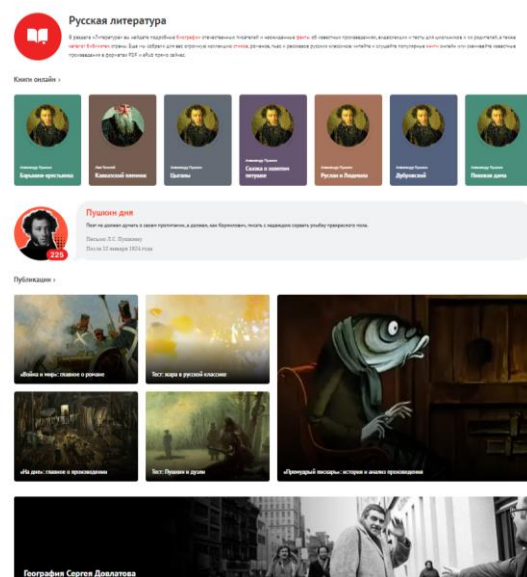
Русская литература

В разделе «Литература» вы найдете подробные биографии отечественных писателей и неожиданные факты об известных произведениях, видеолекции и тесты для школьников и по родителей, а также каталог библиотек страны. Еще мы собрали для вас огромную коллекцию стихов, романов, пьес и рассказов русских классиков онлайн и слушайте популярные книги онлайн или скачивайте известные произведения в форматах PDF и ePub прямо сейчас.

Книги онлайн ›

Александр Пушкин
Барышня-крестьянка

Лев Толстой
Кавказский пленник

Александр Пушкин
Цыганы

Александр Пушкин
Сказка о золотом петушке

Александр Пушкин
Руслан и Людмила

Александр Пушкин
Дубровский

Александр Пушкин
Пиковая дама

225

Пушкин дня

Поэт не должен думать о своем пропитании, а должен, как Корнилов, писать с надеждою сорвать улыбку прекрасного пола.

Письмо Л.С. Пушкину
После 13 января 1824 года

Публикации ›

«Война и мир»: главное о романе

Тест: жара в русской классике

«На дне»: главное о произведении

Тест: Пушкин и дуэли

«Премудрый пискарь»: история и анализ произведения

География Сергея Довлатова